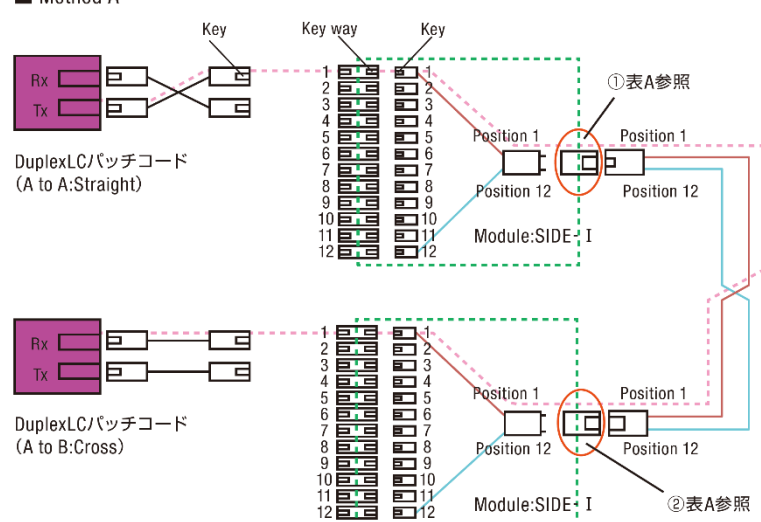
Method A

Key

Key way

Key

Rx

Tx

DuplexLCパッチコード
(A to A:Straight)

1 2 3 4 5 6 7 8 9 10 11 12

1 2 3 4 5 6 7 8 9 10 11 12

Position 1

Position 12

①表A参照

Position 1

Position 12

Module:SIDE-I

Rx

Tx

DuplexLCパッチコード
(A to B:Cross)

1 2 3 4 5 6 7 8 9 10 11 12

1 2 3 4 5 6 7 8 9 10 11 12

Position 1

Position 12

Position 1

Position 12

Module:SIDE-I

②表A参照